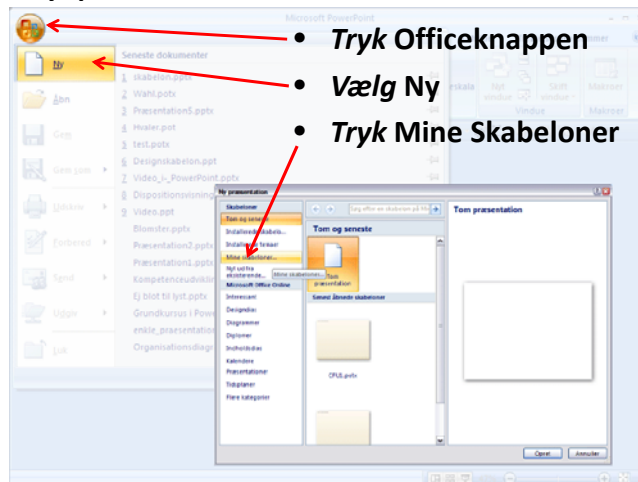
Microsoft PowerPoint

• *Tryk* **Officeknappen**

• *Vælg* **Ny**

• *Tryk* **Mine Skabeloner**

Ny

Åbn

Gem

Gem som

Udskriv

Forbered

Send

Udgiv

Luk

Seneste dokumenter

1 skabelon.pptx

2 Wahl.potx

3 Præsentation5.pptx

4 Hvaler.pot

5 test.potx

6 Designskabelon.ppt

7 Video_i_PowerPoint.pptx

8 Dispositionsvisning

9 Video.ppt

Blomster.pptx

Præsentation2.pptx

Præsentation1.pptx

Kompetenceudvikling

Ej blot til lyst.pptx

Grundkursus i Powe

enkle_præsentation

Organisationsdiagr

Ny præsentation

Skabeloner

Tom og seneste

Installerede skabeloner

Installerede temaer

Mine skabeloner...

Mine skabeloner...

Ny ud fra eksisterende...

Microsoft Office Online

Interessant

Designdias

Diagrammer

Diplomer

Indholdsdias

Kalendere

Præsentationer

Tidsplaner

Flere kategorier

Søg efter en skabelon på Microsoft Office Online

Tom og seneste

Tom præsentation

Senest åbnede skabeloner

CPUS.pptx

Tom præsentation

Opret

Annuller